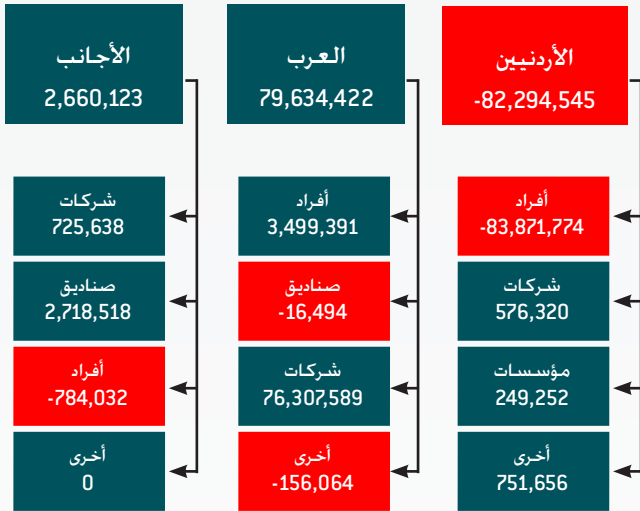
الأردنيين
-82,294,545

أفراد
-83,871,774

شركات
576,320

مؤسسات
249,252

أخرى
751,656

العرب
79,634,422

أفراد
3,499,391

صناديق
-16,494

شركات
76,307,589

أخرى
-156,064

الأجانب
2,660,123

شركات
725,638

صناديق
2,718,518

أفراد
-784,032

أخرى
0